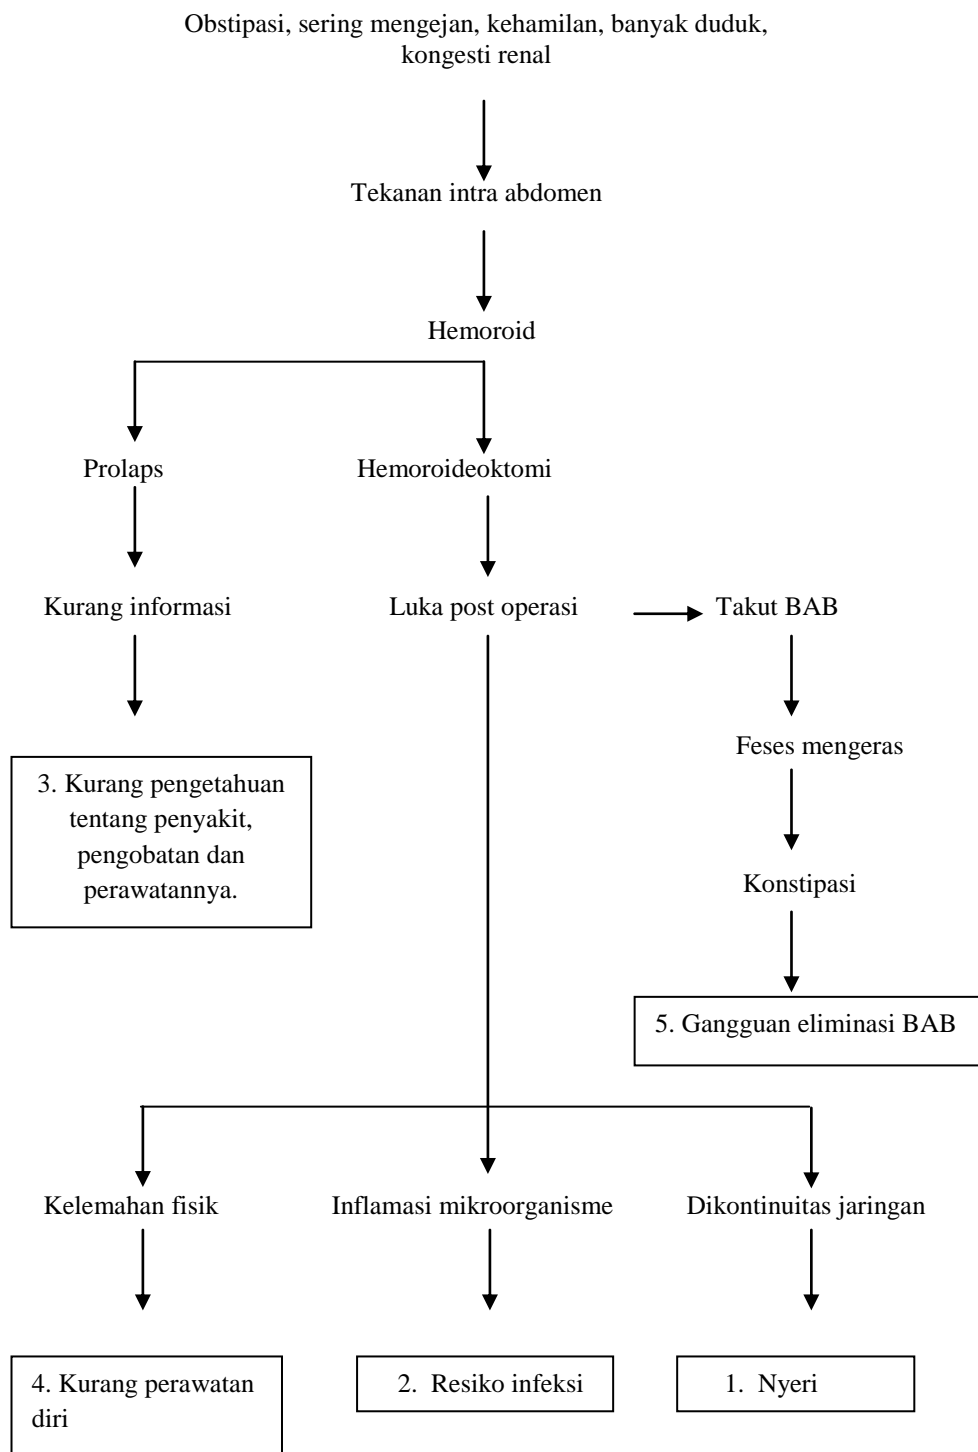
Obstipasi, sering mengejan, kehamilan, banyak duduk, kongesti renal

Tekanan intra abdomen

Hemoroid

Prolaps

Hemoroideoktomi

Kurang informasi

Luka post operasi

Takut BAB

3. Kurang pengetahuan tentang penyakit, pengobatan dan perawatannya.

Feses mengeras

Konstipasi

5. Gangguan eliminasi BAB

Kelemahan fisik

Inflamasi mikroorganisme

Dikontinuitas jaringan

4. Kurang perawatan diri

2. Resiko infeksi

1. Nyeri